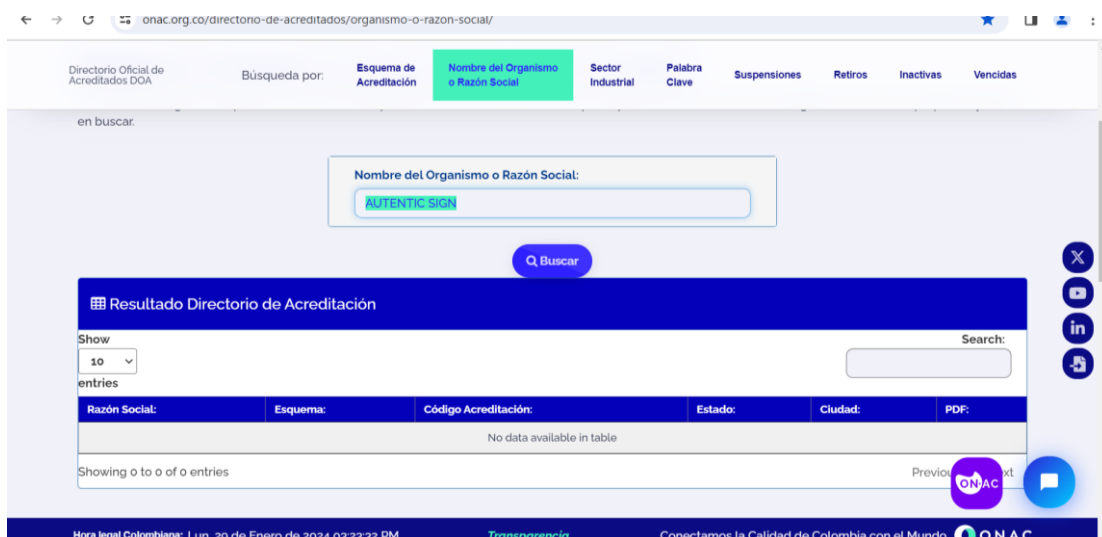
onac.org.co/directorio-de-acreditados/organismo-o-razon-social/

Directorio Oficial de Acreditados DOA

Búsqueda por:

Esquema de Acreditación

Nombre del Organismo o Razón Social

Sector Industrial

Palabra Clave

Suspensiones

Retiros

Inactivas

Vencidas

en buscar.

Nombre del Organismo o Razón Social:

AUTENTIC SIGN

Buscar

Resultado Directorio de Acreditación

Show

10

entries

Search:

| Razón Social: | Esquema: | Código Acreditación: | Estado: | Ciudad: | PDF: |
|---|---|---|---|---|---|
| No data available in table | | | | | |

Showing 0 to 0 of 0 entries

Previo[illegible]xt

ONAC

Hora legal Colombiana: Lun, 29 de Enero de 2024 03:32:33 PM

Transparencia

Conectamos la Calidad de Colombia con el Mundo

ONAC